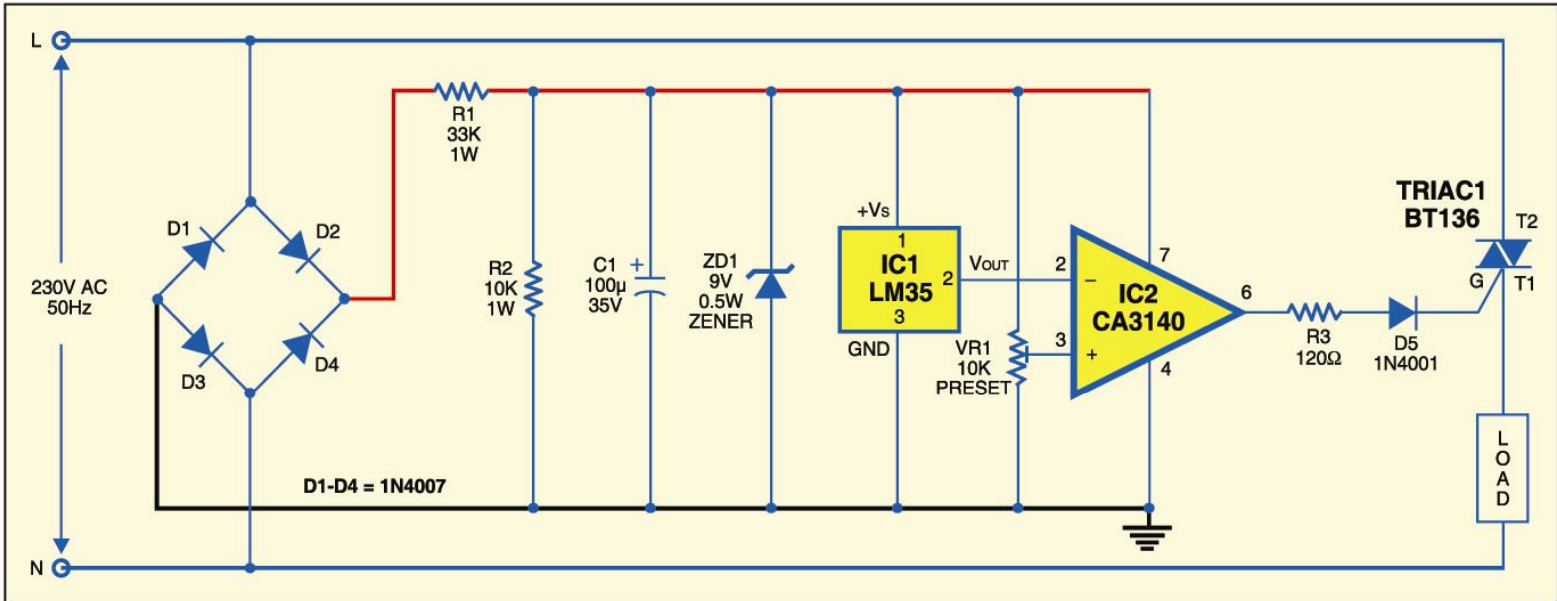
L

N

230V AC
50Hz

D1

D2

D3

D4

D1-D4 = 1N4007

R1
33K
1W

R2
10K
1W

C1
100µ
35V

ZD1
9V
0.5W
ZENER

+Vs

1

IC1
LM35

2

3

GND

VOUT

VR1
10K
PRESET

2

3

7

IC2
CA3140

6

4

R3
120Ω

D5
1N4001

TRIAC1
BT136

T2

G

T1

LOAD